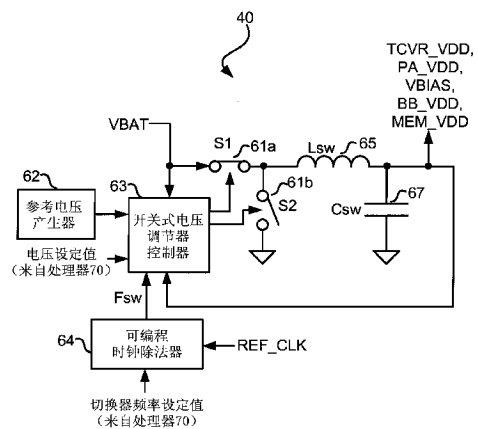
40

TCVR_VDD, PA_VDD, VBIAS, BB_VDD, MEM_VDD

VBAT

S1

61a

Lsw

65

62

参考电压产生器

63

开关式电压调节器控制器

61b

S2

67

Csw

电压设定值
（来自处理器70）

Fsw

64

可编程时钟除法器

REF_CLK

切换器频率设定值
（来自处理器70）